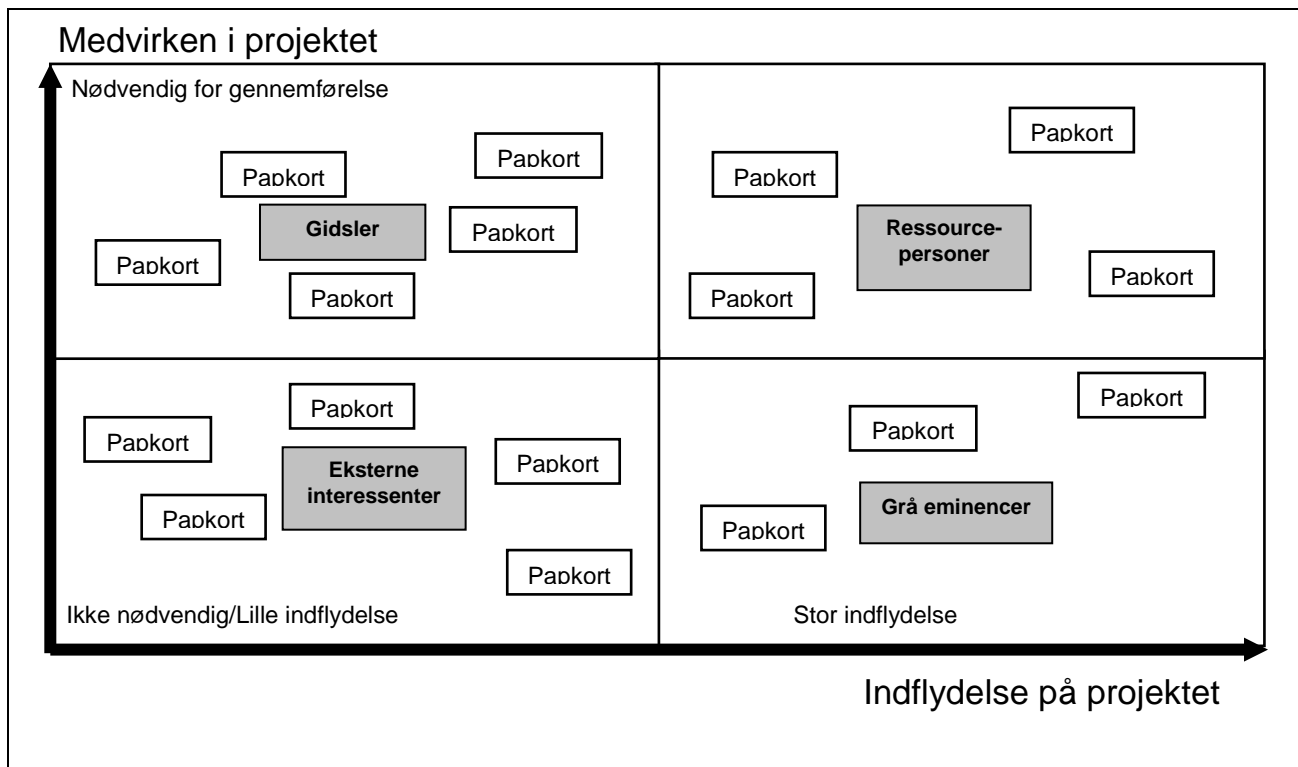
Medvirken i projektet

Nødvendig for gennemførelse

Papkort

Papkort

Gidsler

Papkort

Papkort

Papkort

Papkort

Papkort

Ressource-personer

Papkort

Papkort

Papkort

Papkort

Eksterne interessenter

Papkort

Papkort

Papkort

Papkort

Papkort

Papkort

Grå eminencer

Ikke nødvendig/Lille indflydelse

Stor indflydelse

Indflydelse på projektet